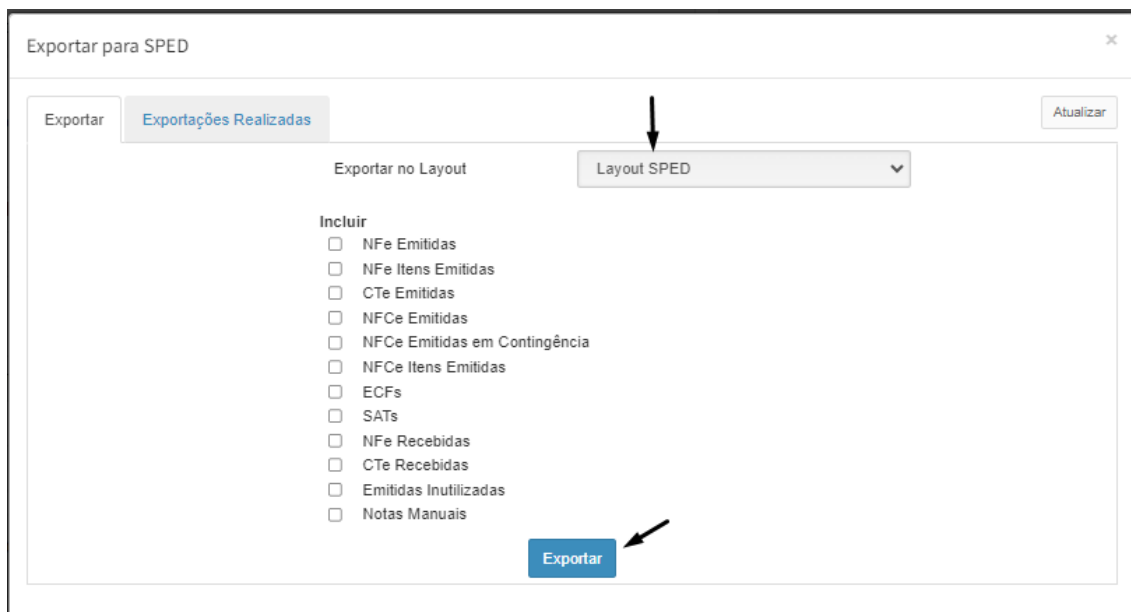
Exportar para SPED

×

Exportar

Exportações Realizadas

Atualizar

Exportar no Layout

Layout SPED

Incluir

NFe Emitidas

NFe Itens Emitidas

CTe Emitidas

NFCe Emitidas

NFCe Emitidas em Contingência

NFCe Itens Emitidas

ECFs

SATs

NFe Recebidas

CTe Recebidas

Emitidas Inutilizadas

Notas Manuais

Exportar